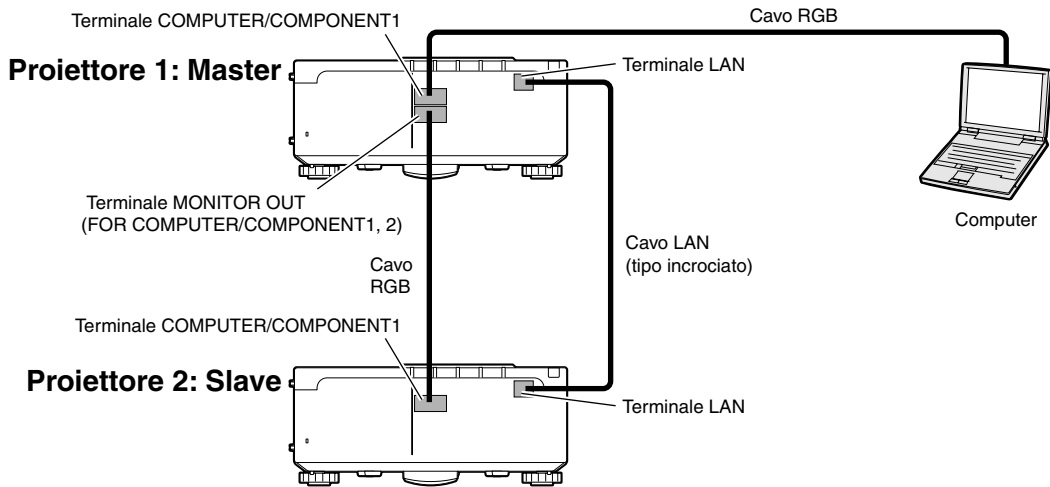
Terminale COMPUTER/COMPONENT1

Cavo RGB

Proiettore 1: Master

Terminale LAN

Terminale MONITOR OUT (FOR COMPUTER/COMPONENT1, 2)

Computer

Cavo LAN (tipo incrociato)

Cavo RGB

Terminale COMPUTER/COMPONENT1

Proiettore 2: Slave

Terminale LAN